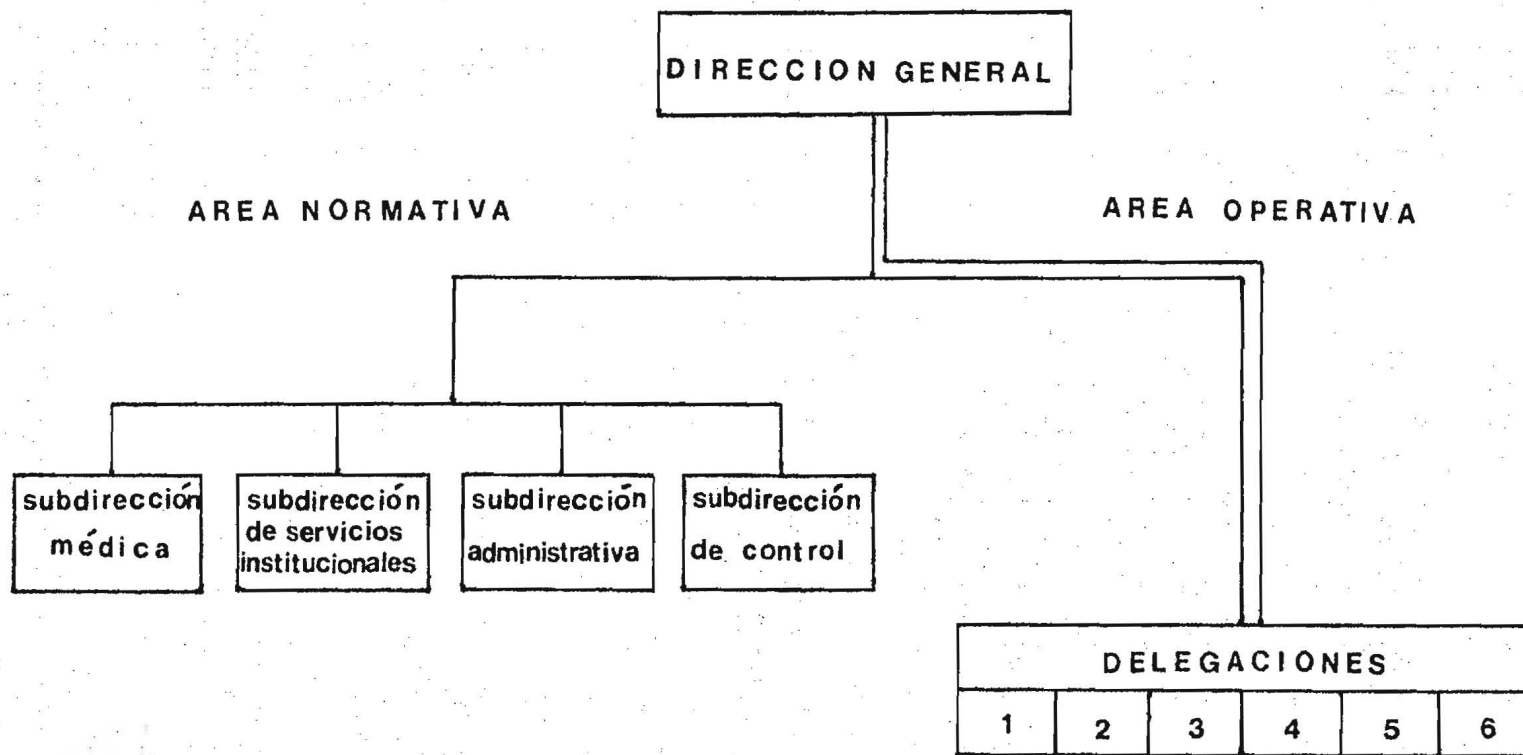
DIRECCION GENERAL

AREA NORMATIVA

AREA OPERATIVA

subdirección médica

subdirección de servicios institucionales

subdirección administrativa

subdirección de control

DELEGACIONES

| 1 | 2 | 3 | 4 | 5 | 6 |
|---|---|---|---|---|---|